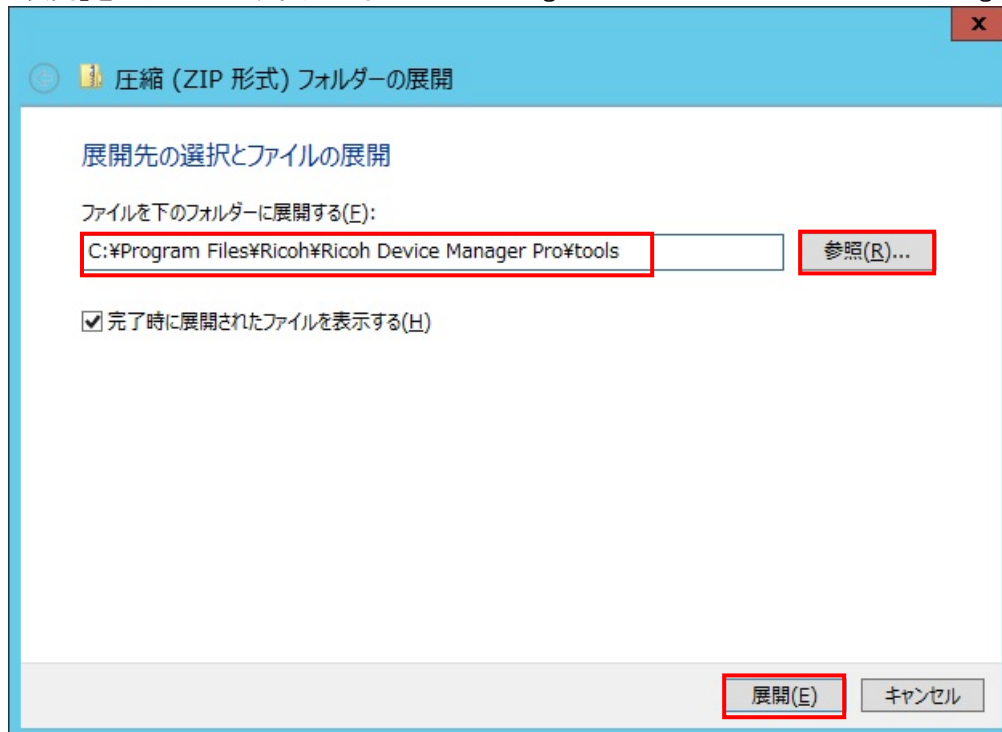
x

圧縮 (ZIP 形式) フォルダーの展開

展開先の選択とファイルの展開

ファイルを下のフォルダーに展開する(F):

C:¥Program Files¥Ricoh¥Ricoh Device Manager Pro¥tools

参照(R)...

完了時に展開されたファイルを表示する(H)

展開(E)

キャンセル